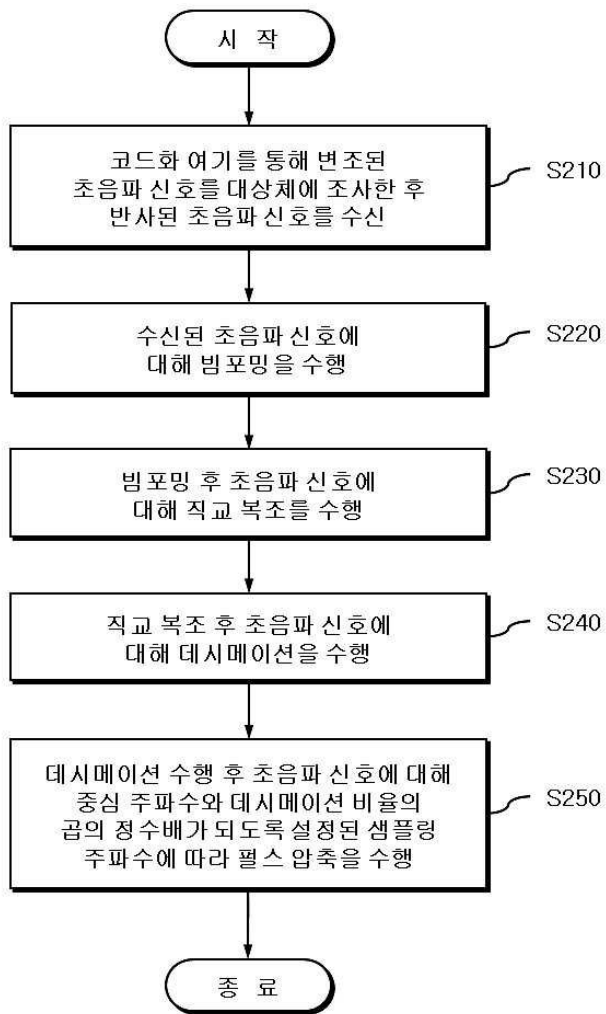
시 작

코드화 여기를 통해 변조된 초음파 신호를 대상체에 조사한 후 반사된 초음파 신호를 수신

S210

수신된 초음파 신호에 대해 빔포밍을 수행

S220

빔포밍 후 초음파 신호에 대해 직교 복조를 수행

S230

직교 복조 후 초음파 신호에 대해 데시메이션을 수행

S240

데시메이션 수행 후 초음파 신호에 대해 중심 주파수와 데시메이션 비율의 곱의 정수배가 되도록 설정된 샘플링 주파수에 따라 펄스 압축을 수행

S250

종 료